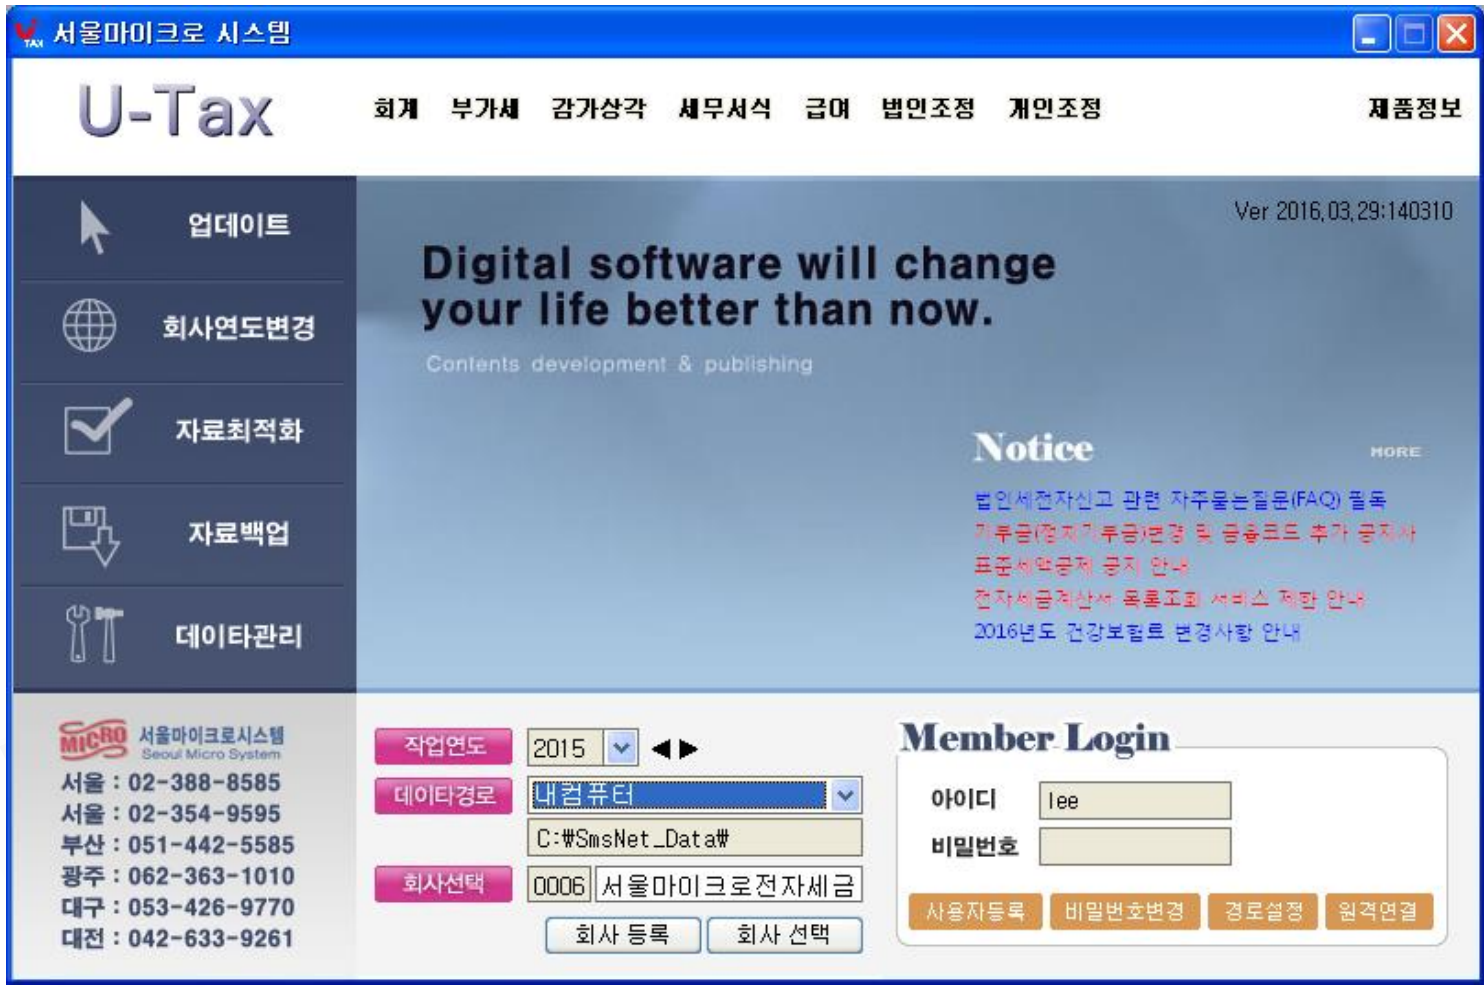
서울마이크로 시스템

U-Tax

회계 부가세 감가상각 세무서식 급여 법인조정 개인조정 제품정보

업데이트

회사연도변경

자료최적화

자료백업

데이타관리

Ver 2016,03,29:140310

Digital software will change your life better than now.

Contents development & publishing

Notice

MORE

법인세전자신고 관련 자주묻는질문(FAQ) 등록
기부금(정치기부금)변경 및 금융코드 추가 공지사
표준세액공제 공지 안내
전자세금계산서 목록조회 서비스 제한 안내
2016년도 건강보험료 변경사항 안내

MICRO 서울마이크로시스템 Seoul Micro System
서울 : 02-388-8585
서울 : 02-354-9595
부산 : 051-442-5585
광주 : 062-363-1010
대구 : 053-426-9770
대전 : 042-633-9261

작업연도 2015
데이타경로 내컴퓨터
C:₩SmsNet_Data₩
회사선택 0006 서울마이크로전자세금
회사 등록 회사 선택

Member Login
아이디 lee
비밀번호

사용자등록 비밀번호변경 경로설정 원격연결